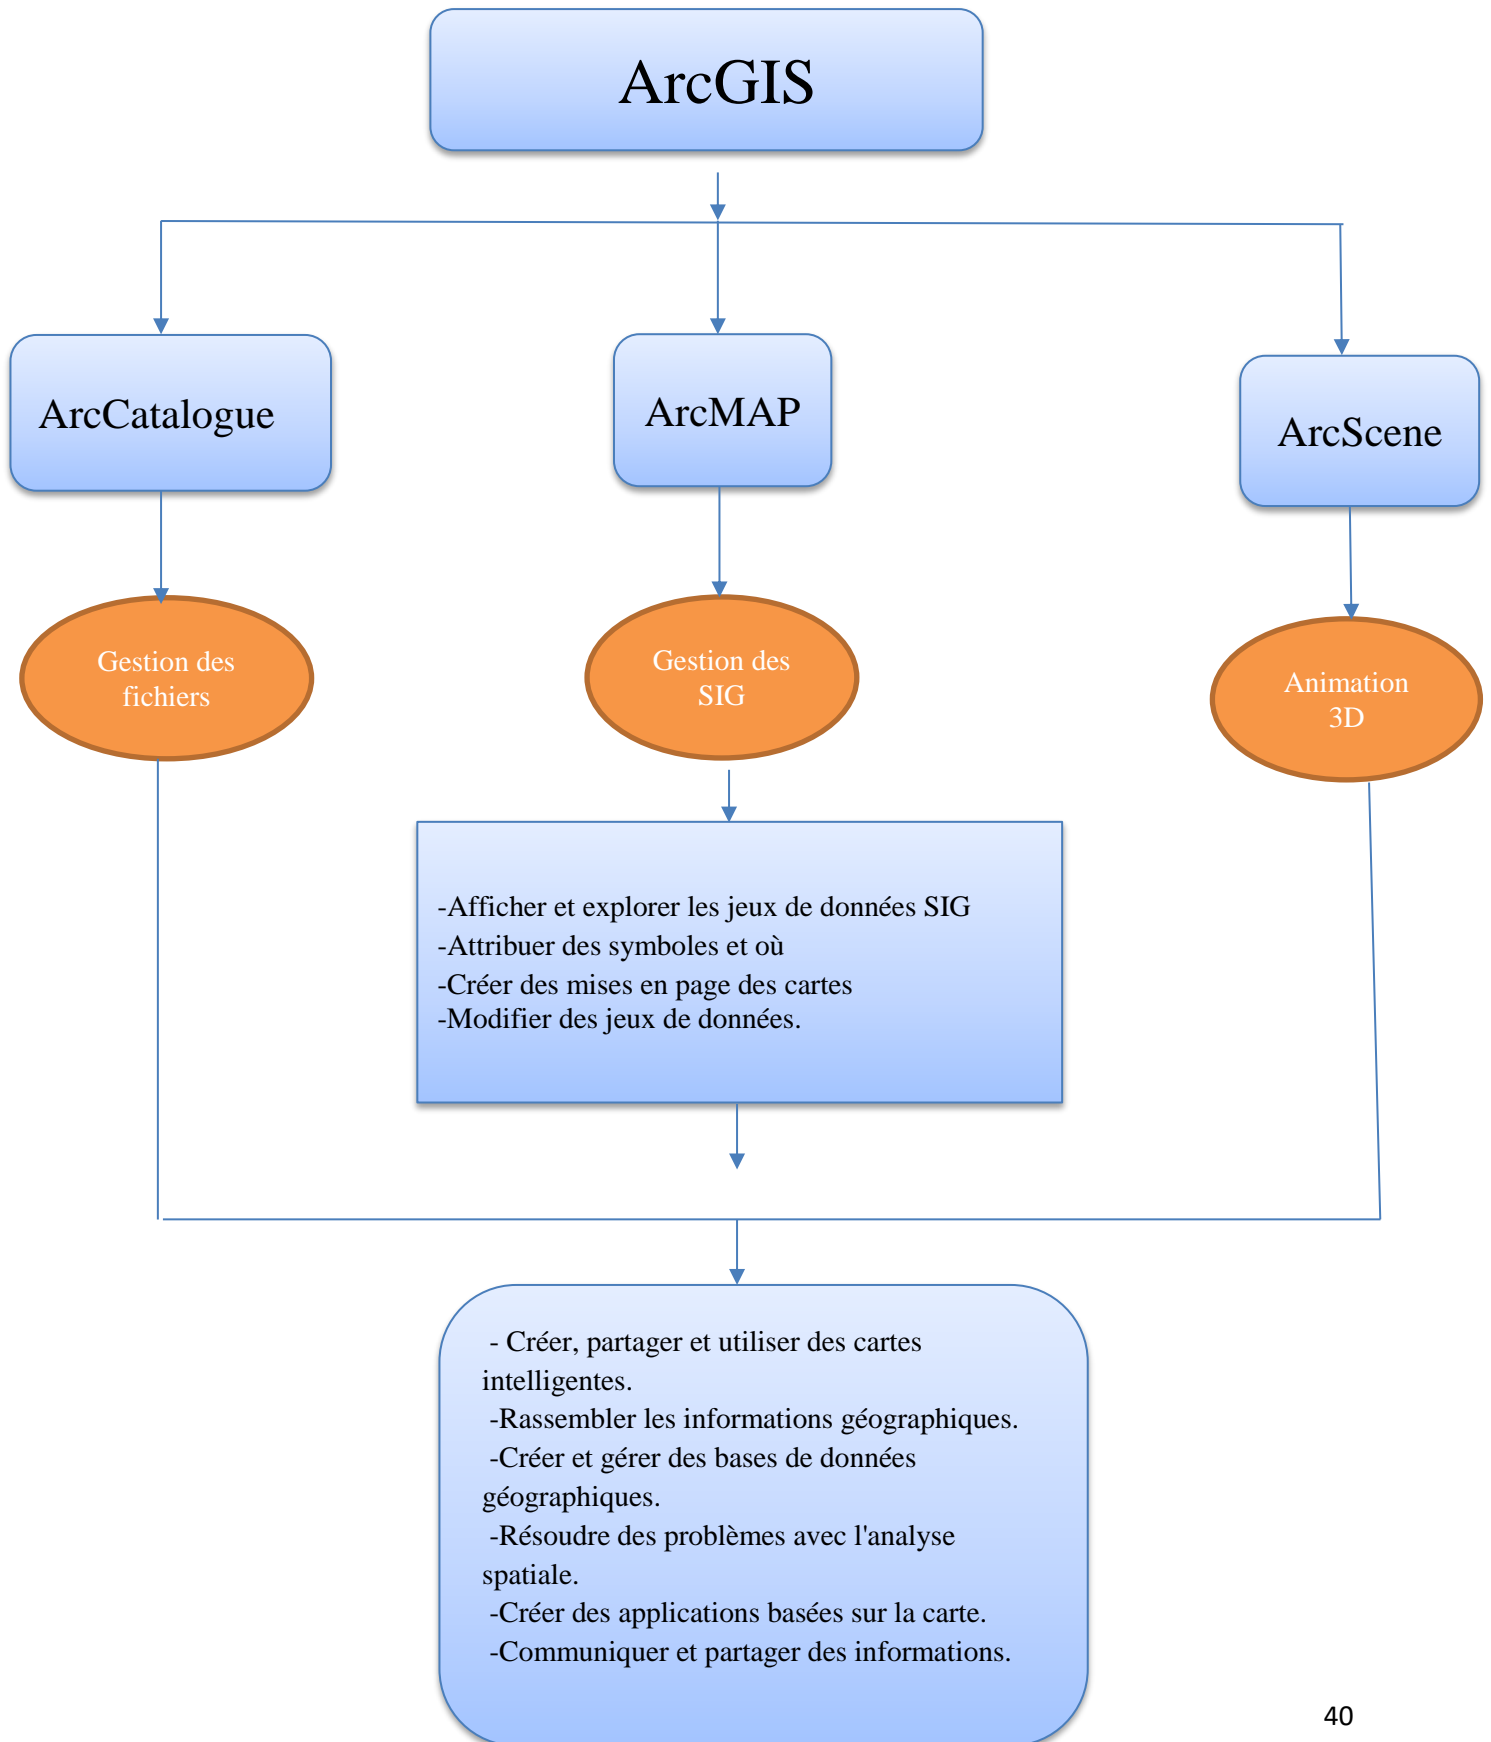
ArcGIS

ArcCatalogue

ArcMAP

ArcScene

Gestion des fichiers

Gestion des SIG

Animation 3D

-Afficher et explorer les jeux de données SIG
-Attribuer des symboles et où
-Créer des mises en page des cartes
-Modifier des jeux de données.

- Créer, partager et utiliser des cartes intelligentes.
-Rassembler les informations géographiques.
-Créer et gérer des bases de données géographiques.
-Résoudre des problèmes avec l'analyse spatiale.
-Créer des applications basées sur la carte.
-Communiquer et partager des informations.

40